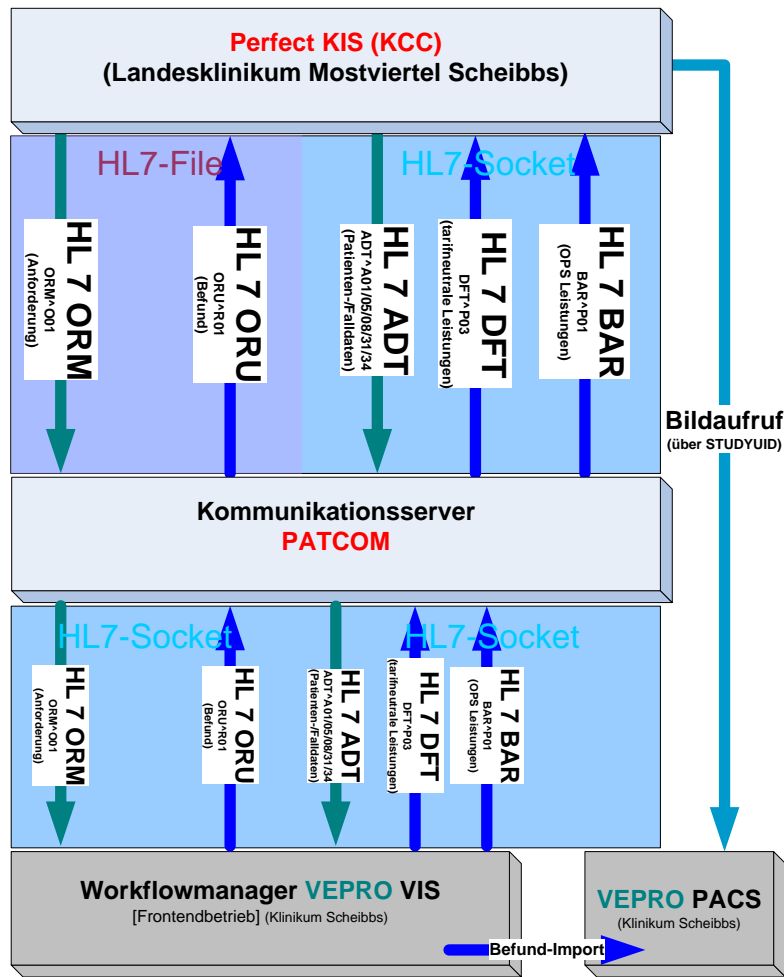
Perfect KIS (KCC)
(Landesklinikum Mostviertel Scheibbs)

HL7-File

HL7-Socket

HL 7 ORM
ORM^O01
(Anforderung)

HL 7 ORU
ORU^R01
(Befund)

HL 7 ADT
ADT^A01/05/08/31/34
(Patienten-/Falldaten)

HL 7 DFT
DFT^P03
(tarifneutrale Leistungen)

HL 7 BAR
BAR^P01
(OPS Leistungen)

Bildaufruf
(über STUDYUID)

Kommunikationsserver
PATCOM

HL7-Socket

HL7-Socket

HL 7 ORM
ORM^O01
(Anforderung)

HL 7 ORU
ORU^R01
(Befund)

HL 7 ADT
ADT^A01/05/08/31/34
(Patienten-/Falldaten)

HL 7 DFT
DFT^P03
(tarifneutrale Leistungen)

HL 7 BAR
BAR^P01
(OPS Leistungen)

Workflowmanager VEPRO VIS
[Frontendbetrieb] (Klinikum Scheibbs)

Befund-Import

VEPRO PACS
(Klinikum Scheibbs)